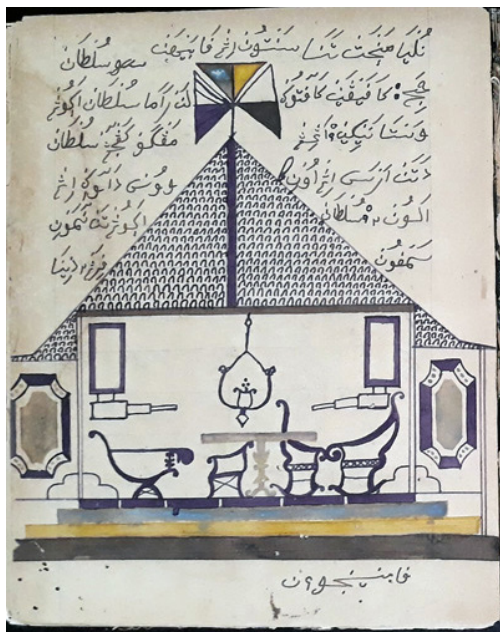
ننکیا منجنت ننا سننون اتر کا ایهن سجو سلطان
بجه کا فیقنن کا قتوکو لنتر راما سلطان اکونج
ونستا انیکیه اترجو مغکو کنج سلطان
دتن اترسی اترا اون وونن دالم اکو اترنج
الون ٢ سلطان اکو ترنه تیمون
سکمون وره دینا

غابنن بجون